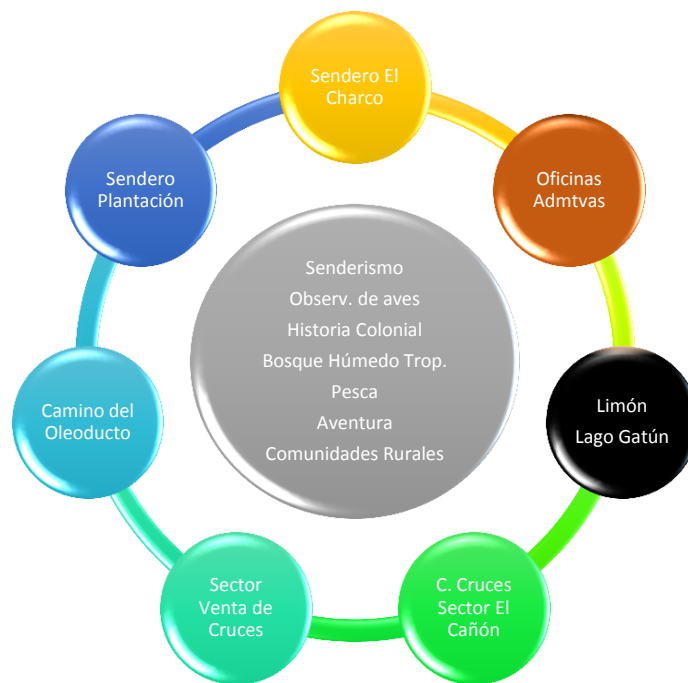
Sendero El Charco

Oficinas Admtvas

Limón
Lago Gatún

C. Cruces Sector El Cañón

Sector Venta de Cruces

Camino del Oleoducto

Sendero Plantación

Senderismo
Observ. de aves
Historia Colonial
Bosque Húmedo Trop.
Pesca
Aventura
Comunidades Rurales